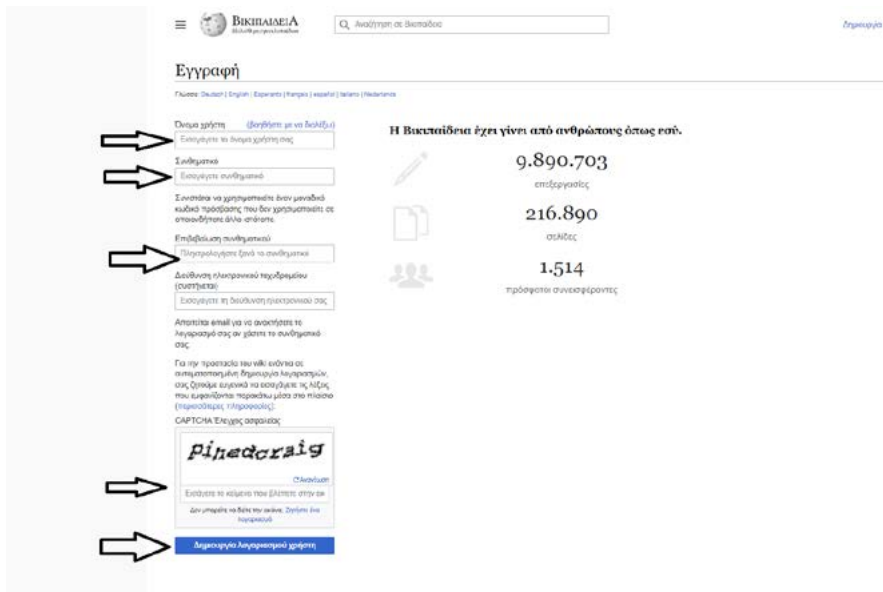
ΒικιπαίδειΑ
Η Ελεύθερη Εγκυκλοπαίδεια

Αναζήτηση σε Βικιπαίδεια

Δημιουργία

Εγγραφή

Γλώσσα: Deutsch | English | Esperanto | français | español | italiano | Nederlands

Όνομα χρήστη (βοήθησέ με να διαλέξω)
Εισαγάγετε το όνομα χρήστη σας

Συνθηματικό
Εισαγάγετε συνθηματικό

Συνιστάται να χρησιμοποιείτε έναν μοναδικό κωδικό πρόσβασης που δεν χρησιμοποιείτε σε οποιονδήποτε άλλο ιστότοπο.

Επιβεβαίωση συνθηματικού
Πληκτρολογήστε ξανά το συνθηματικό

Διεύθυνση ηλεκτρονικού ταχυδρομείου (συστήνεται)
Εισαγάγετε τη διεύθυνση ηλεκτρονικού σας

Απαιτείται email για να ανακτήσετε το λογαριασμό σας αν χάσετε το συνθηματικό σας.

Για την προστασία του wiki ενάντια σε αυτοματοποιημένη δημιουργία λογαριασμών, σας ζητάμε ευγενικά να εισαγάγετε τις λέξεις που εμφανίζονται παρακάτω μέσα στο πλαίσιο (περισσότερες πληροφορίες):
CAPTCHA Έλεγχος ασφαλείας

Pinedcraig

Ανανέωση
Εισάγετε το κείμενο που βλέπετε στην εικ

Δεν μπορείτε να δείτε την εικόνα; Ζητήστε ένα λογαριασμό

Δημιουργία λογαριασμού χρήστη

Η Βικιπαίδεια έχει γίνει από ανθρώπους όπως εσύ.

9.890.703
επεξεργασίες

216.890
σελίδες

1.514
πρόσφατοι συνεισφέροντες